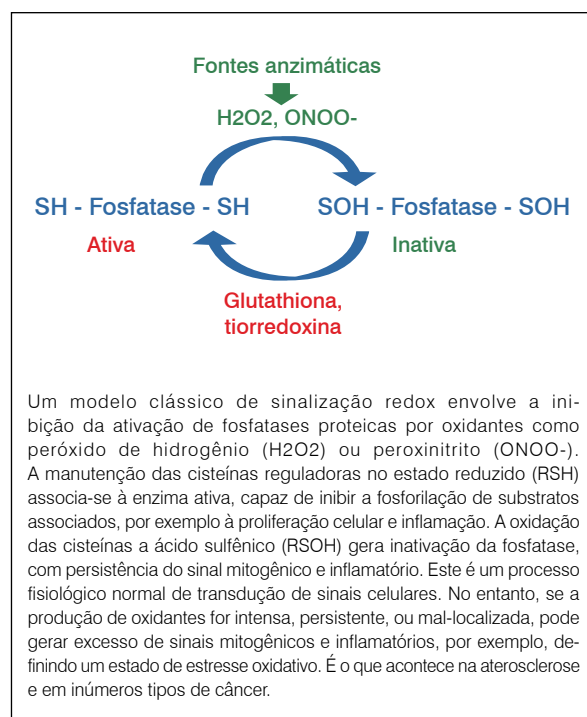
Fontes anzimáticas

H2O2, ONOO-

SH - Fosfatase - SH

SOH - Fosfatase - SOH

Ativa

Inativa

Glutathiona, tiorredoxina

Um modelo clássico de sinalização redox envolve a inibição da ativação de fosfatases proteicas por oxidantes como peróxido de hidrogênio (H2O2) ou peroxinitrito (ONOO-). A manutenção das cisteínas reguladoras no estado reduzido (RSH) associa-se à enzima ativa, capaz de inibir a fosforilação de substratos associados, por exemplo à proliferação celular e inflamação. A oxidação das cisteínas a ácido sulfênico (RSOH) gera inativação da fosfatase, com persistência do sinal mitogênico e inflamatório. Este é um processo fisiológico normal de transdução de sinais celulares. No entanto, se a produção de oxidantes for intensa, persistente, ou mal-localizada, pode gerar excesso de sinais mitogênicos e inflamatórios, por exemplo, definindo um estado de estresse oxidativo. É o que acontece na aterosclerose e em inúmeros tipos de câncer.